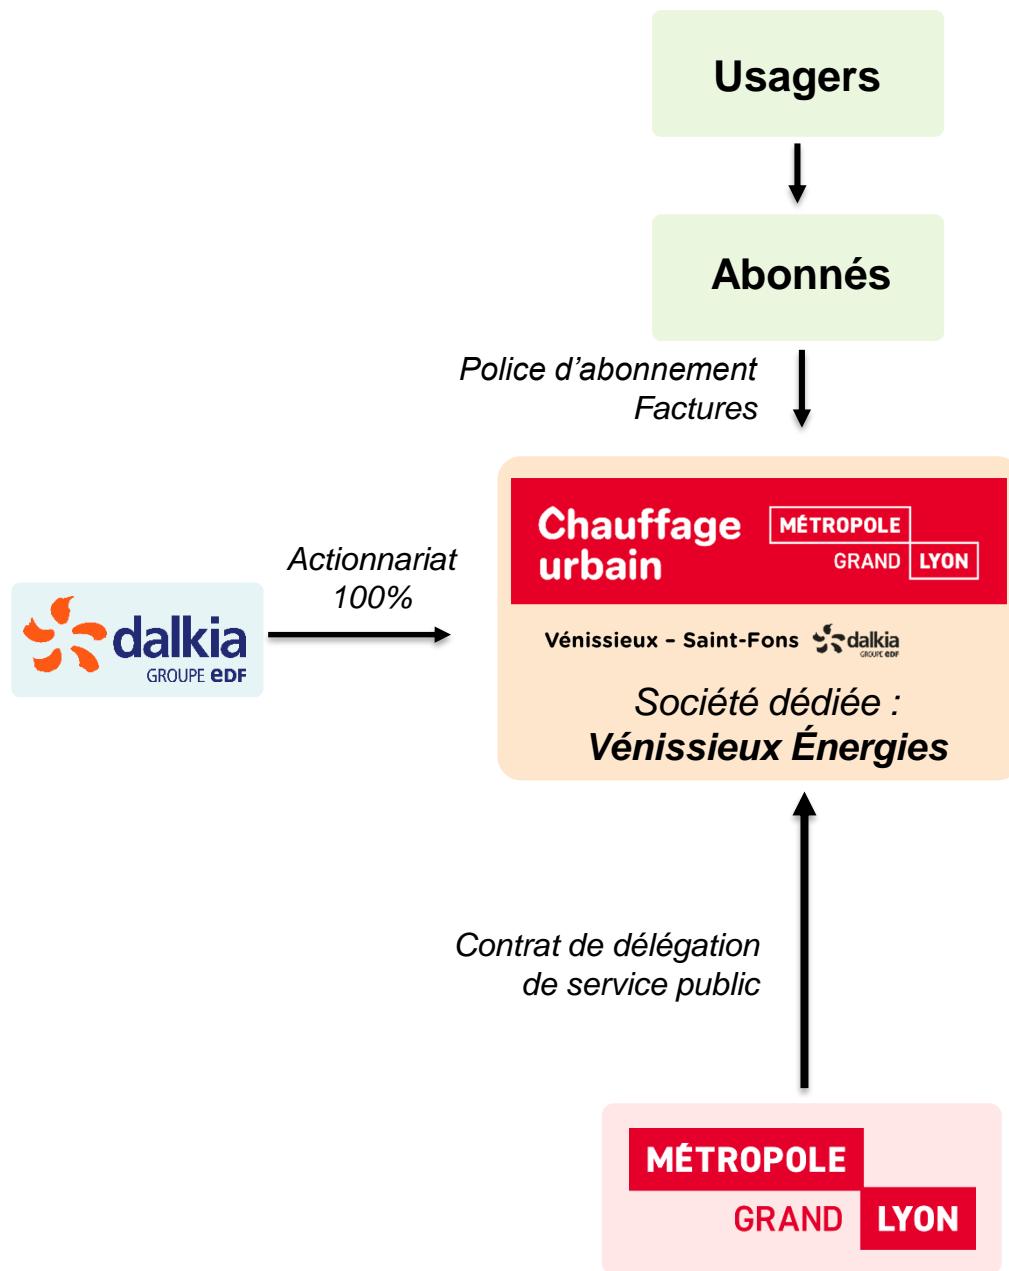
Usagers

Abonnés

Police d'abonnement
Factures

Actionnariat
100%

dalkia
GROUPE EDF

Chauffage urbain

MÉTROPOLE
GRAND LYON

Vénissieux - Saint-Fons dalkia GROUPE EDF

Société dédiée :
Vénissieux Énergies

Contrat de délégation
de service public

MÉTROPOLE
GRAND LYON